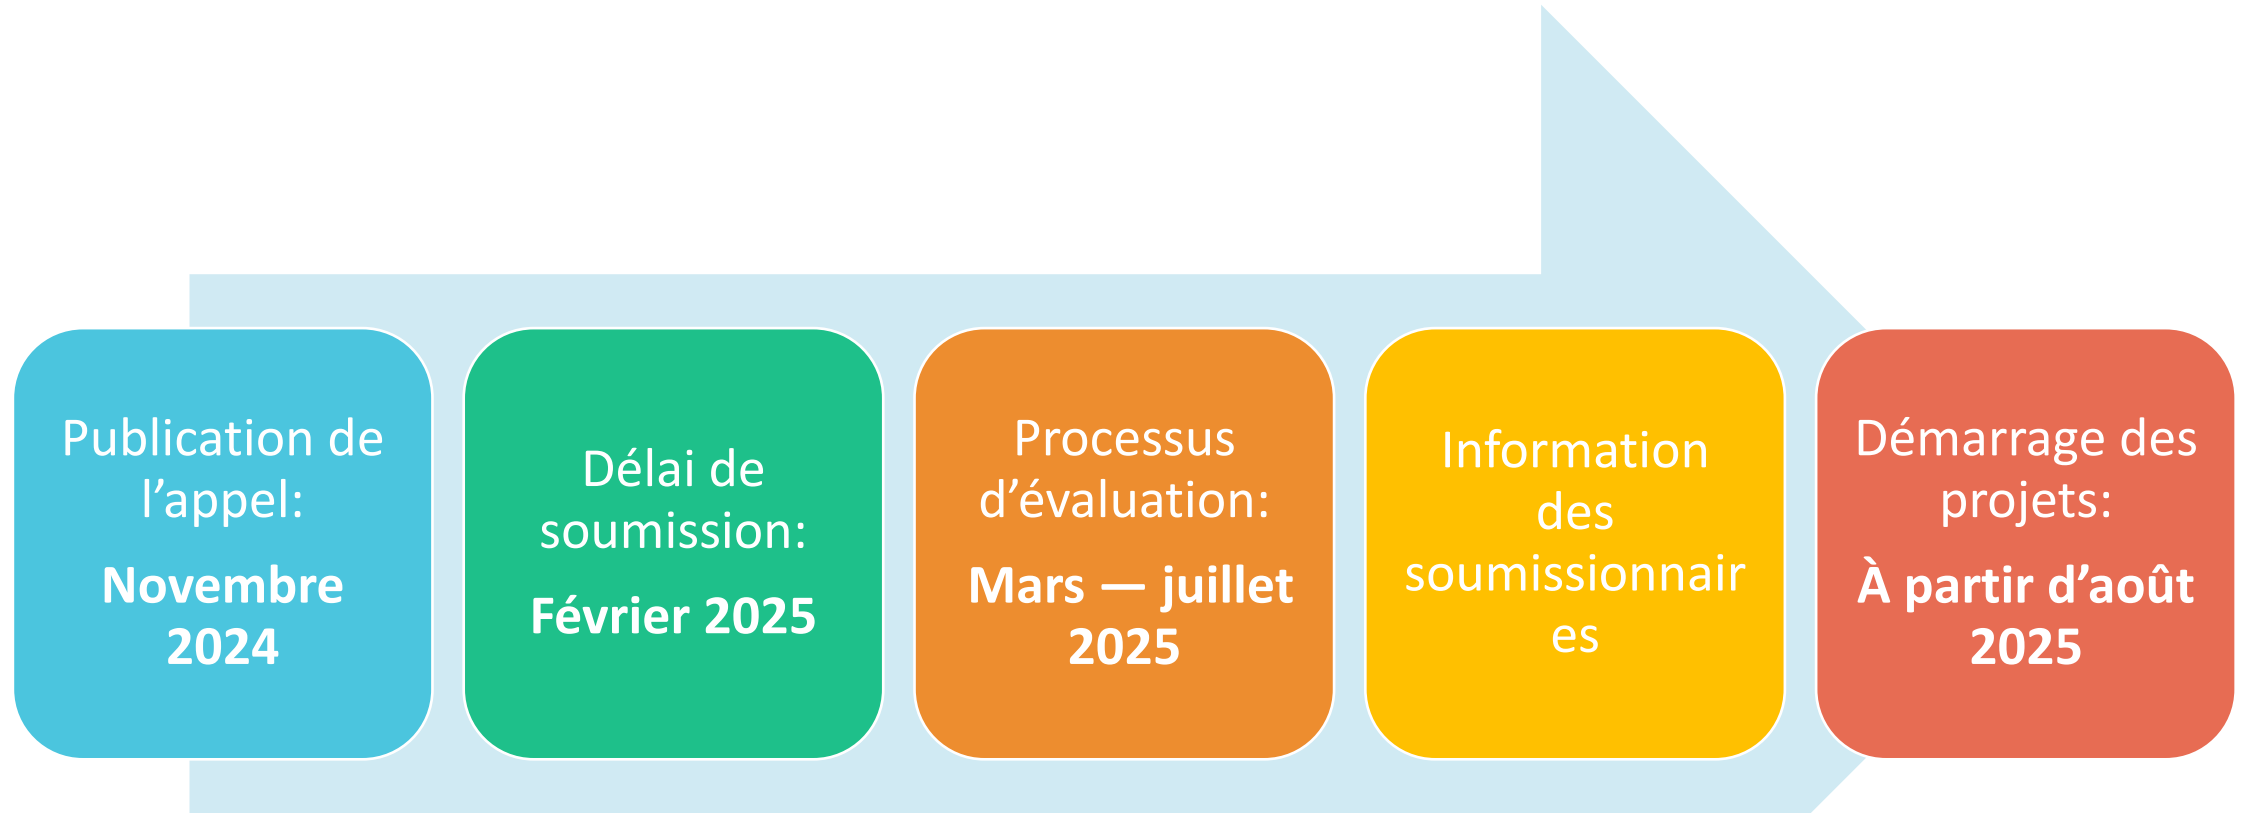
Publication de l’appel:
**Novembre 2024**

Délai de soumission:
**Février 2025**

Processus d’évaluation:
**Mars — juillet 2025**

Information des soumissionnaires

Démarrage des projets:
**À partir d’août 2025**